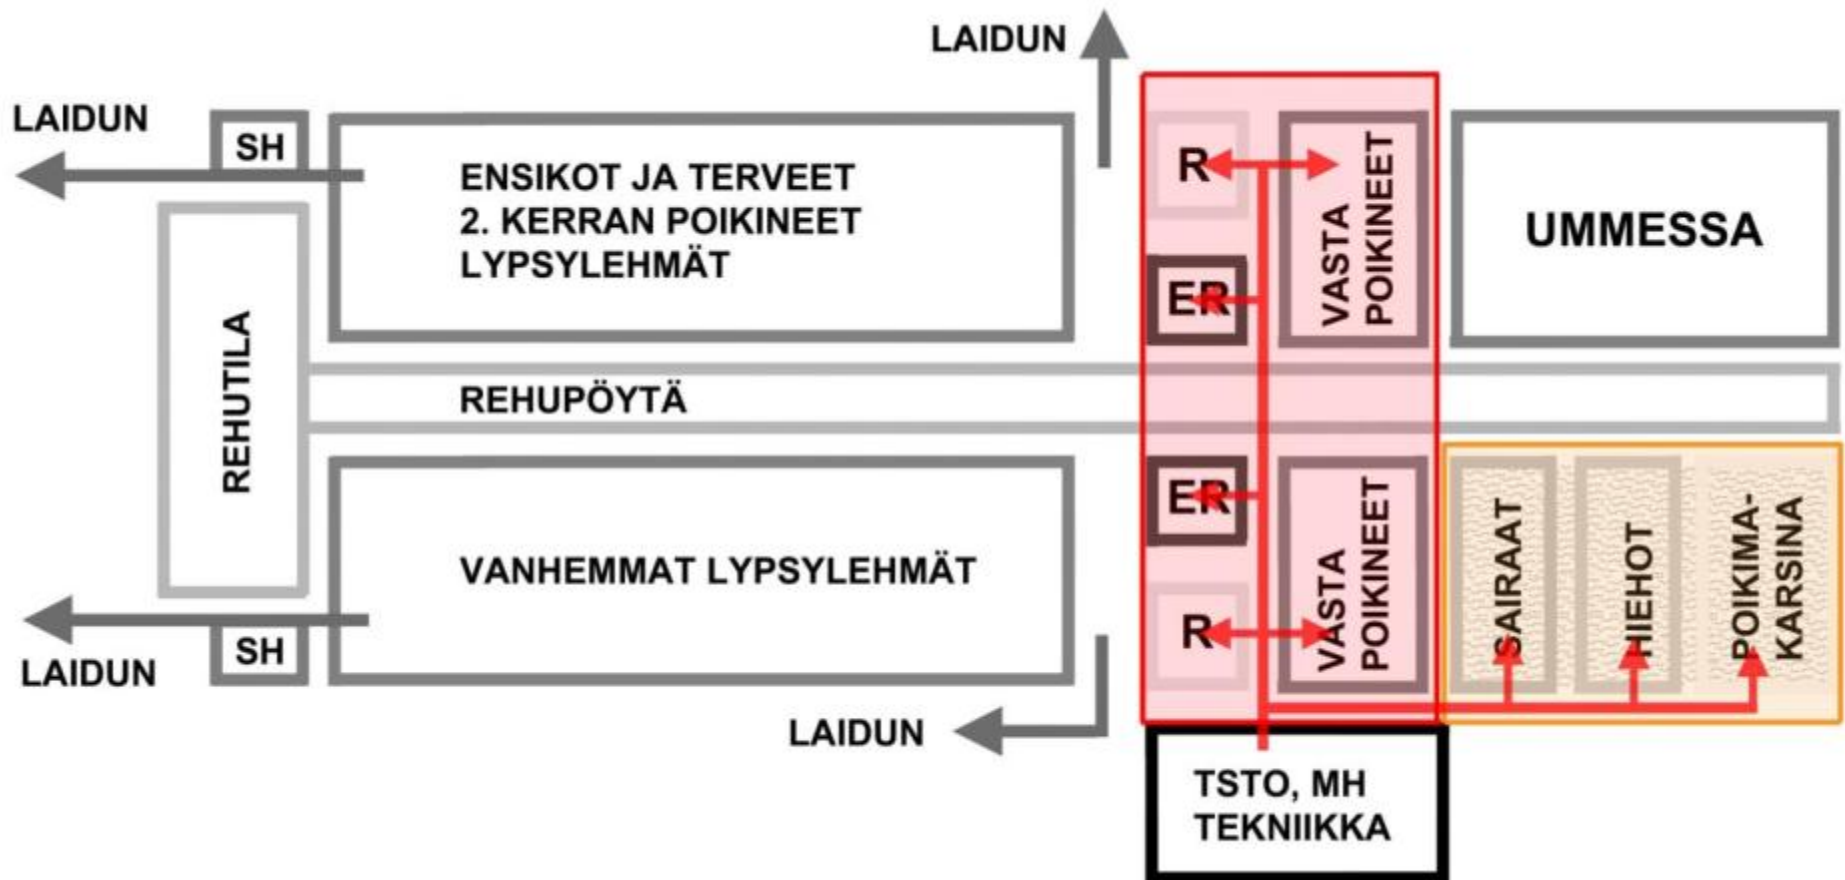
LAIDUN

LAIDUN

SH

ENSIKOT JA TERVEET
2. KERRAN POIKINEET
LYPSYLEHMÄT

R

VASTA POIKINEET

UMMESSA

ER

REHUTILA

REHUPÖYTÄ

ER

VASTA POIKINEET

SAIRAAT

HIEHOT

POIKIMA-KARSINA

VANHEMMAT LYPSYLEHMÄT

R

SH

LAIDUN

LAIDUN

TSTO, MH
TEKNIIKKA